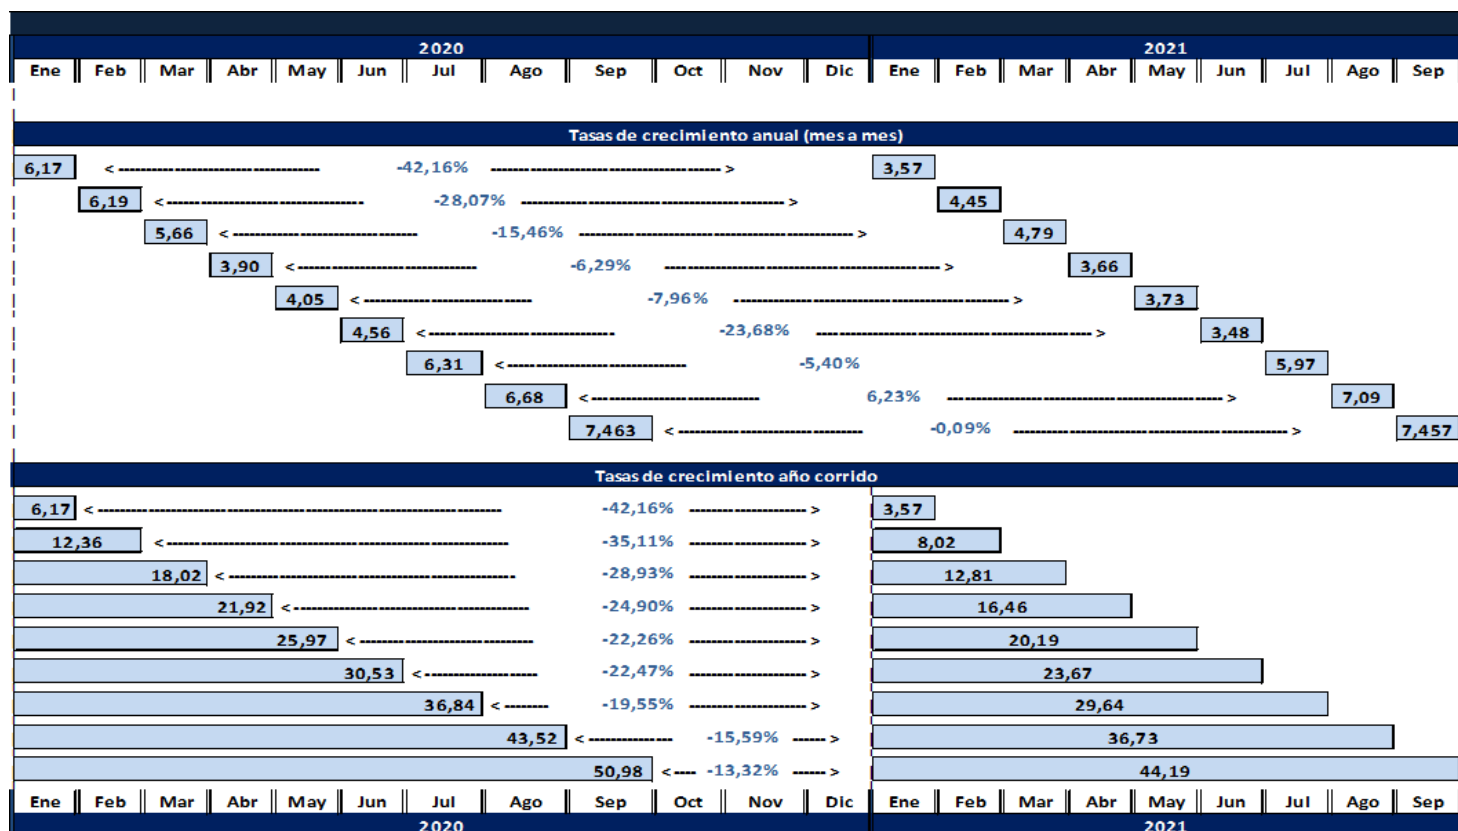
2020

2021

| Ene | Feb | Mar | Abr | May | Jun | Jul | Ago | Sep | Oct | Nov | Dic | Ene | Feb | Mar | Abr | May | Jun | Jul | Ago | Sep |
|---|---|---|---|---|---|---|---|---|---|---|---|---|---|---|---|---|---|---|---|---|

Tasas de crecimiento anual (mes a mes)

6,17 < -42,16% > 3,57
6,19 < -28,07% > 4,45
5,66 < -15,46% > 4,79
3,90 < -6,29% > 3,66
4,05 < -7,96% > 3,73
4,56 < -23,68% > 3,48
6,31 < -5,40% > 5,97
6,68 < 6,23% > 7,09
7,463 < -0,09% > 7,457

Tasas de crecimiento año corrido

6,17 < -42,16% > 3,57
12,36 < -35,11% > 8,02
18,02 < -28,93% > 12,81
21,92 < -24,90% > 16,46
25,97 < -22,26% > 20,19
30,53 < -22,47% > 23,67
36,84 < -19,55% > 29,64
43,52 < -15,59% > 36,73
50,98 < -13,32% > 44,19

| Ene | Feb | Mar | Abr | May | Jun | Jul | Ago | Sep | Oct | Nov | Dic | Ene | Feb | Mar | Abr | May | Jun | Jul | Ago | Sep |
|---|---|---|---|---|---|---|---|---|---|---|---|---|---|---|---|---|---|---|---|---|

2020

2021